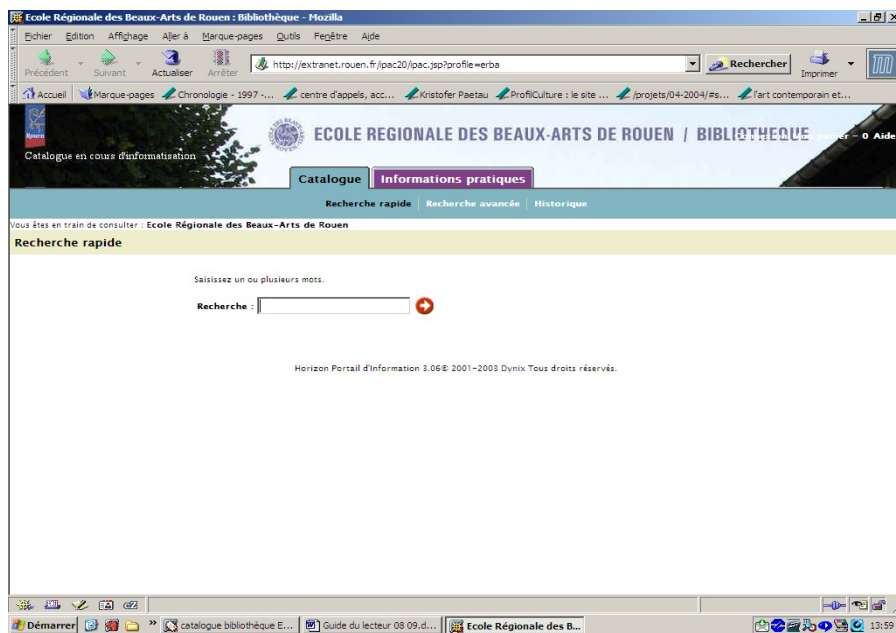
Ecole Régionale des Beaux-Arts de Rouen : Bibliothèque - Mozilla

Fichier Edition Affichage Aller à Marque-pages Outils Fenêtre Aide

Précédent Suivant Actualiser Arrêter http://extranet.rouen.fr/ipac20/ipac.jsp?profile=erba Rechercher Imprimer

Accueil Marque-pages Chronologie - 1997 -... centre d'appels, acc... Kristofer Paetau ProfilCulture : le site ... /projets/04-2004/#s... l'art contemporain et...

Catalogue en cours d'informatisation

ECOLE REGIONALE DES BEAUX-ARTS DE ROUEN / BIBLIOTHEQUE

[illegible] panier - 0 Aide

Catalogue Informations pratiques

Recherche rapide | Recherche avancée | Historique

Vous êtes en train de consulter : Ecole Régionale des Beaux-Arts de Rouen

Recherche rapide

Saisissez un ou plusieurs mots.

Recherche :

Horizon Portail d'Information 3.06© 2001-2003 Dynix Tous droits réservés.

Démarrer catalogue bibliothèque E... Guide du lecteur 08 09.d... Ecole Régionale des B... 13:59